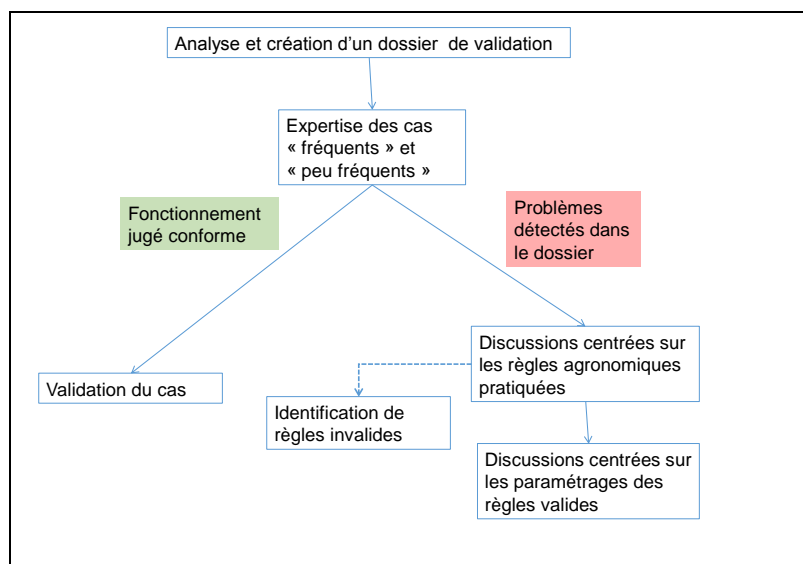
Analyse et création d'un dossier de validation

Expertise des cas « fréquents » et « peu fréquents »

Fonctionnement jugé conforme

Problèmes détectés dans le dossier

Validation du cas

Discussions centrées sur les règles agronomiques pratiquées

Identification de règles invalides

Discussions centrées sur les paramétrages des règles valides